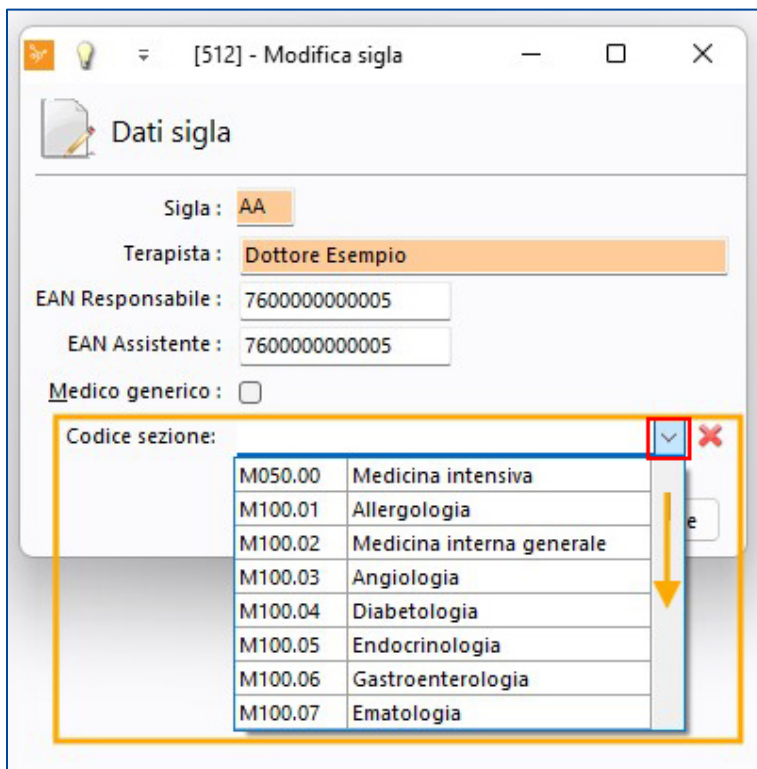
[512] - Modifica sigla

Dati sigla

Sigla : AA

Terapista : Dottore Esempio

EAN Responsabile : 7600000000005

EAN Assistente : 7600000000005

Medico generico :

Codice sezione:

| M050.00 | Medicina intensiva |
|---|---|
| M100.01 | Allergologia |
| M100.02 | Medicina interna generale |
| M100.03 | Angiologia |
| M100.04 | Diabetologia |
| M100.05 | Endocrinologia |
| M100.06 | Gastroenterologia |
| M100.07 | Ematologia |

e